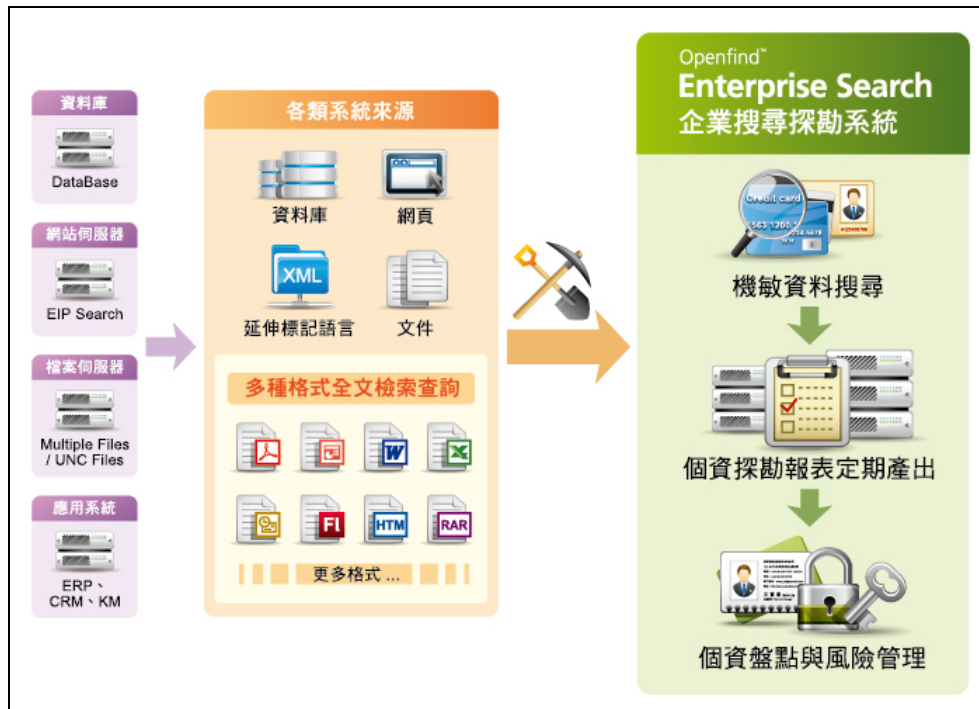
資料庫

DataBase

網站伺服器

EIP Search

檔案伺服器

Multiple Files / UNC Files

應用系統

ERP、CRM、KM

各類系統來源

資料庫

網頁

XML

延伸標記語言

文件

多種格式全文檢索查詢

Fl

HTM

RAR

更多格式 ...

Openfind™
Enterprise Search
企業搜尋探勘系統

Credit card
563 1200

機敏資料搜尋

個資探勘報表定期產出

個資盤點與風險管理